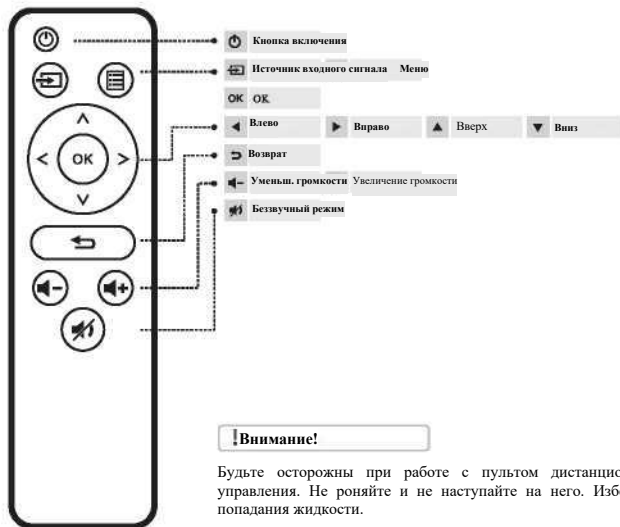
OK

Кнопка включения

Источник входного сигнала Меню

OK OK

Влево Вправо Вверх Вниз

Возврат

Уменьш. громкости Увеличение громкости

Беззвучный режим

!Внимание!

Будьте осторожны при работе с пультом дистанцио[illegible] управления. Не роняйте и не наступайте на него. Изб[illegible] попадания жидкости.